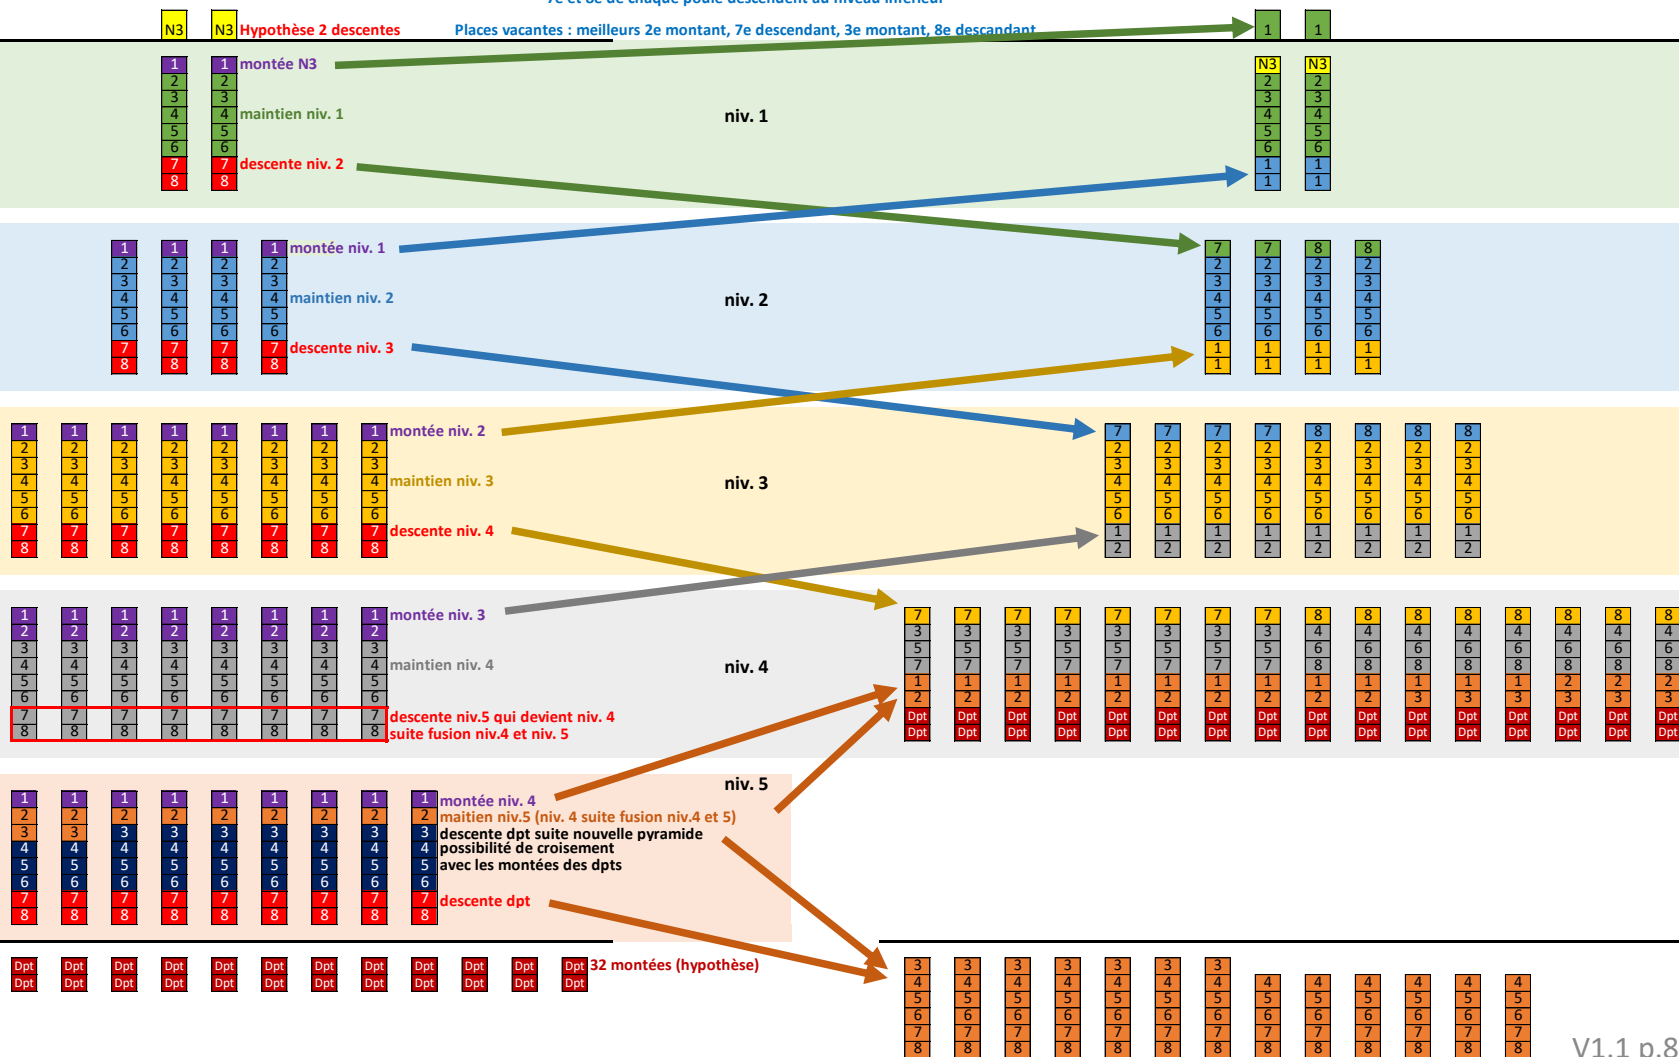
7e et 8e de chaque poule descendent au niveau inférieur

N3 N3 Hypothèse 2 descentes

Places vacantes : meilleurs 2e montant, 7e descendant, 3e montant, 8e descendant

1 1

montée N3
maintien niv. 1
descente niv. 2

niv. 1

N3 N3

montée niv. 1
maintien niv. 2
descente niv. 3

niv. 2

montée niv. 2
maintien niv. 3
descente niv. 4

niv. 3

montée niv. 3
maintien niv. 4
descente niv.5 qui devient niv. 4
suite fusion niv.4 et niv. 5

niv. 4

niv. 5

montée niv. 4
maitien niv.5 (niv. 4 suite fusion niv.4 et 5)
descente dpt suite nouvelle pyramide
possibilité de croisement
avec les montées des dpts
descente dpt

Dpt Dpt Dpt Dpt Dpt Dpt Dpt Dpt Dpt Dpt Dpt Dpt
Dpt Dpt Dpt Dpt Dpt Dpt Dpt Dpt Dpt Dpt Dpt Dpt
32 montées (hypothèse)

V1.1 p.8